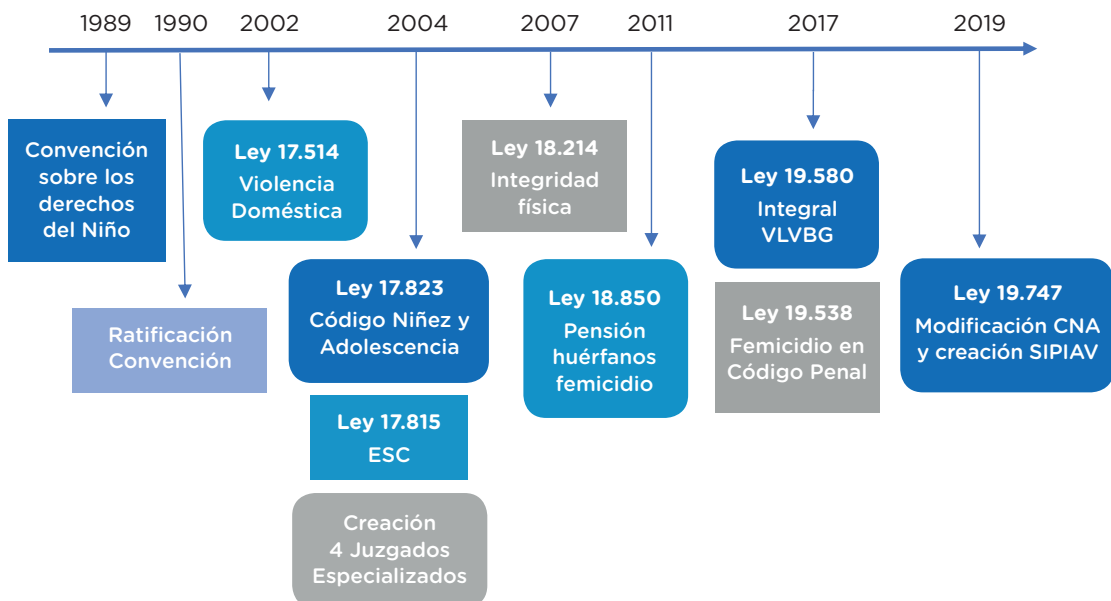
1989 1990 2002 2004 2007 2011 2017 2019

Convención sobre los derechos del Niño

Ratificación Convención

Ley 17.514
Violencia Doméstica

Ley 17.823
Código Niñez y Adolescencia

Ley 17.815
ESC

Creación
4 Juzgados Especializados

Ley 18.214
Integridad física

Ley 18.850
Pensión huérfanos femicidio

Ley 19.580
Integral VLVBG

Ley 19.538
Femicidio en Código Penal

Ley 19.747
Modificación CNA y creación SIPIAV